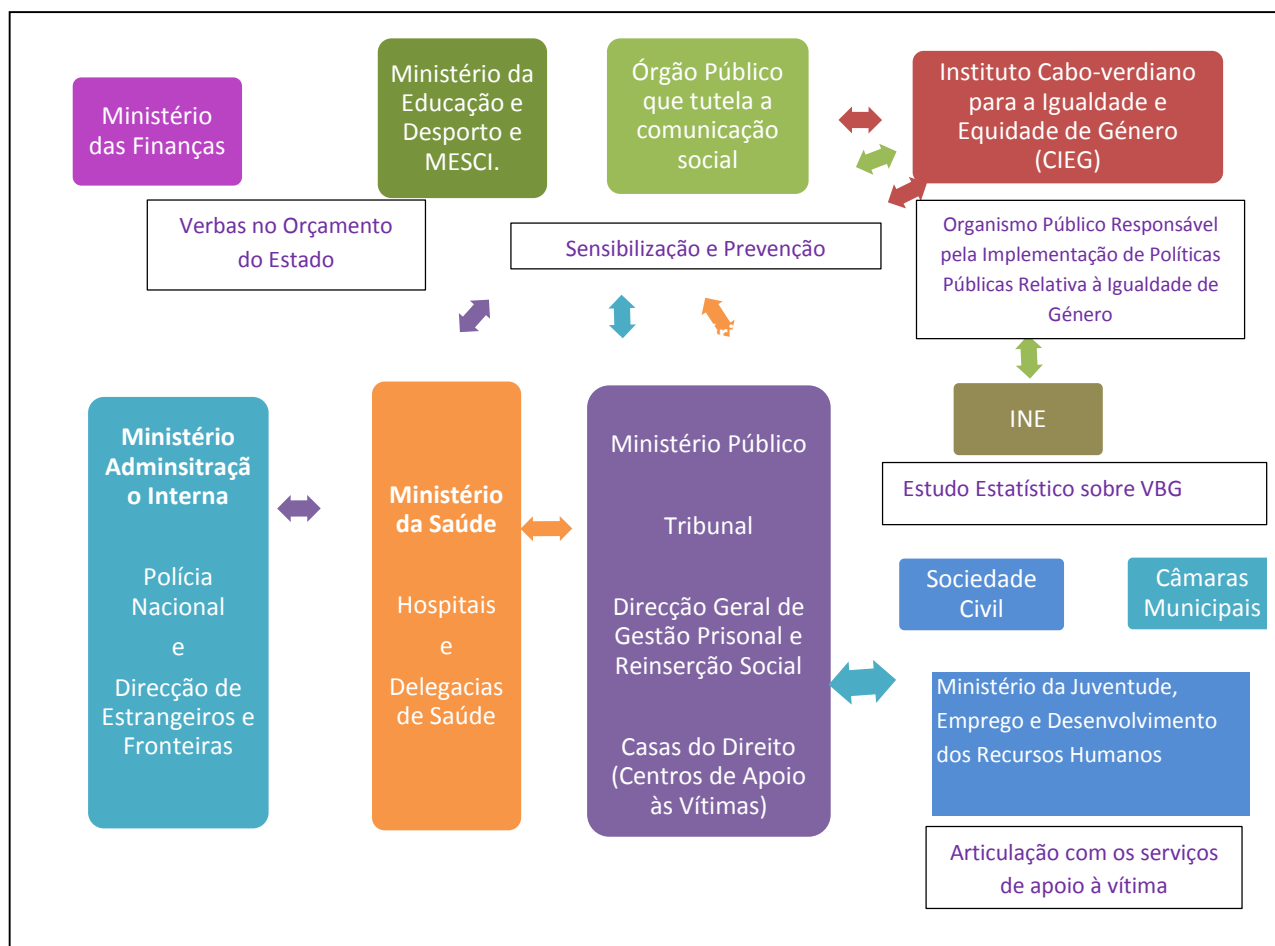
Ministério das Finanças

Ministério da Educação e Desporto e MESCI.

Órgão Público que tutela a comunicação social

Instituto Cabo-verdiano para a Igualdade e Equidade de Género (CIEG)

Verbas no Orçamento do Estado

Sensibilização e Prevenção

Organismo Público Responsável pela Implementação de Políticas Públicas Relativa à Igualdade de Género

INE

Estudo Estatístico sobre VBG

Ministério Adminsitração Interna

Polícia Nacional
e
Direcção de Estrangeiros e Fronteiras

Ministério da Saúde

Hospitais
e
Delegacias de Saúde

Ministério Público

Tribunal

Direcção Geral de Gestão Prisonal e Reinserção Social

Casas do Direito (Centros de Apoio às Vítimas)

Sociedade Civil

Câmaras Municipais

Ministério da Juventude, Emprego e Desenvolvimento dos Recursos Humanos

Articulação com os serviços de apoio à vítima